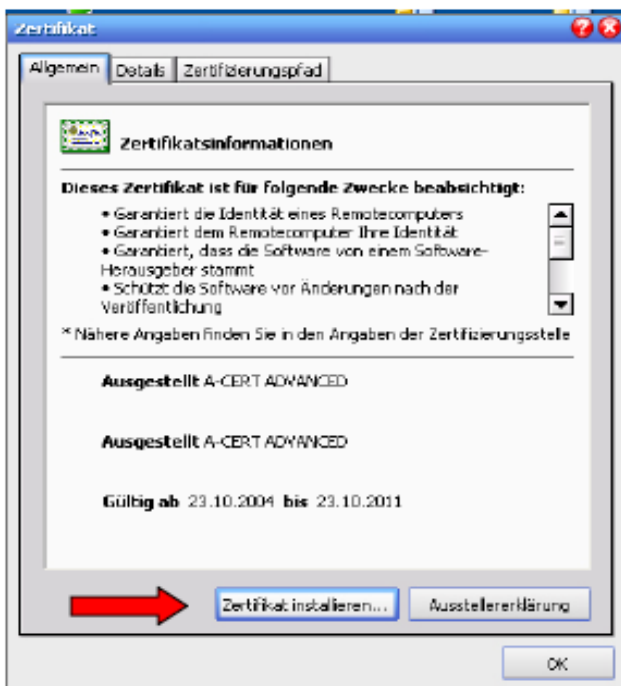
Zertifikat

Allgemein | Details | Zertifizierungspfad

Zertifikatsinformationen

Dieses Zertifikat ist für folgende Zwecke beabsichtigt:

• Garantiert die Identität eines Remotecomputers
• Garantiert dem Remotecomputer Ihre Identität
• Garantiert, dass die Software von einem Software-Herausgeber stammt
• Schützt die Software vor Änderungen nach der Veröffentlichung

* Nähere Angaben finden Sie in den Angaben der Zertifizierungsstelle

Ausgestellt A-CERT ADVANCED

Ausgestellt A-CERT ADVANCED

Gültig ab 23.10.2004 bis 23.10.2011

Zertifikat installieren... | Ausstellererklärung

OK